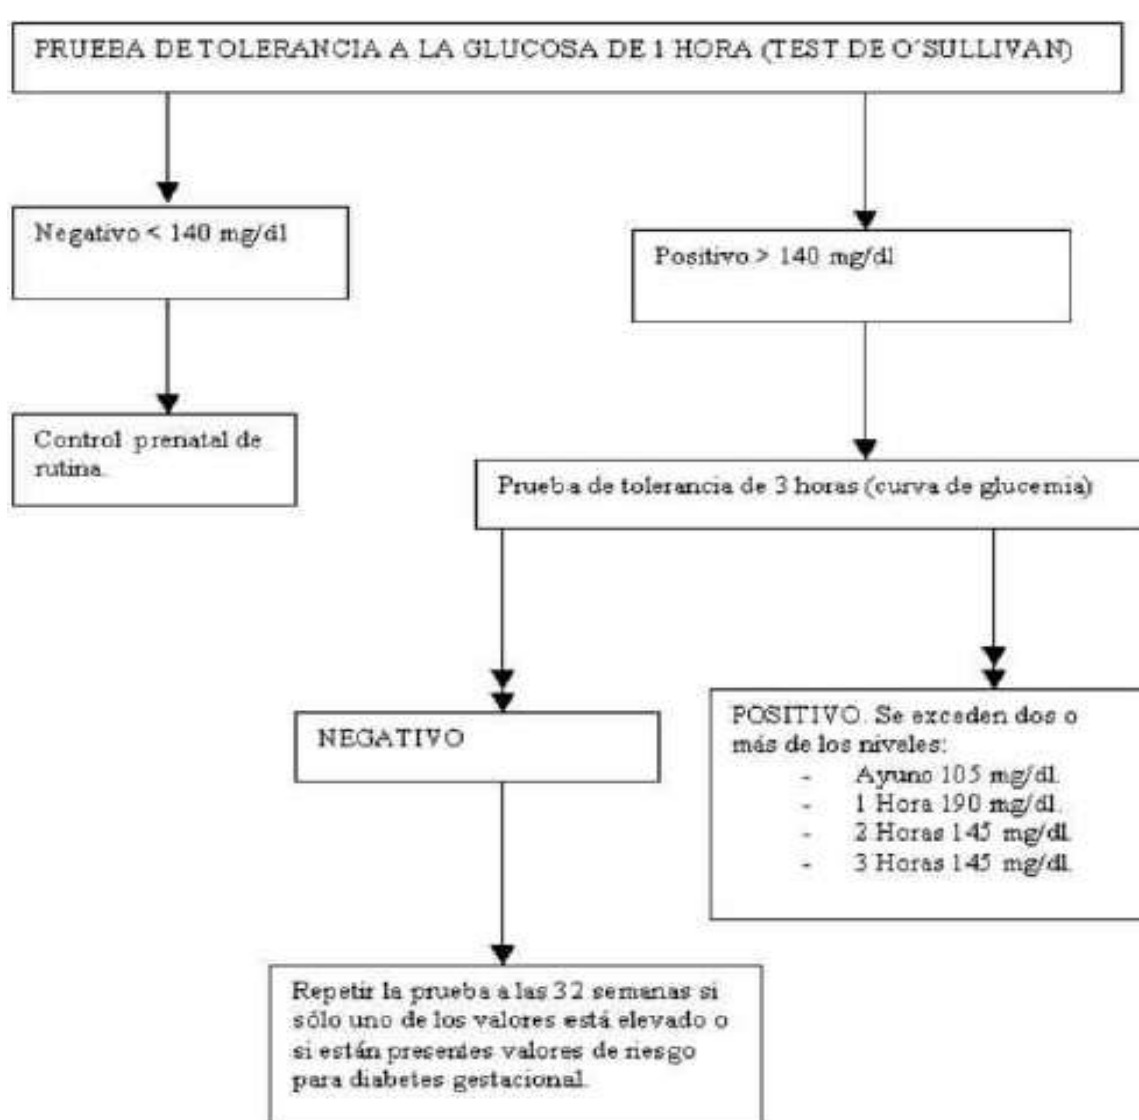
PRUEBA DE TOLERANCIA A LA GLUCOSA DE 1 HORA (TEST DE O´SULLIVAN)

Negativo < 140 mg/dl

Positivo > 140 mg/dl

Control prenatal de rutina.

Prueba de tolerancia de 3 horas (curva de glucemia)

NEGATIVO

POSITIVO. Se exceden dos o más de los niveles:
- Ayuno 105 mg/dl.
- 1 Hora 190 mg/dl.
- 2 Horas 145 mg/dl.
- 3 Horas 145 mg/dl.

Repetir la prueba a las 32 semanas si sólo uno de los valores está elevado o si están presentes valores de riesgo para diabetes gestacional.